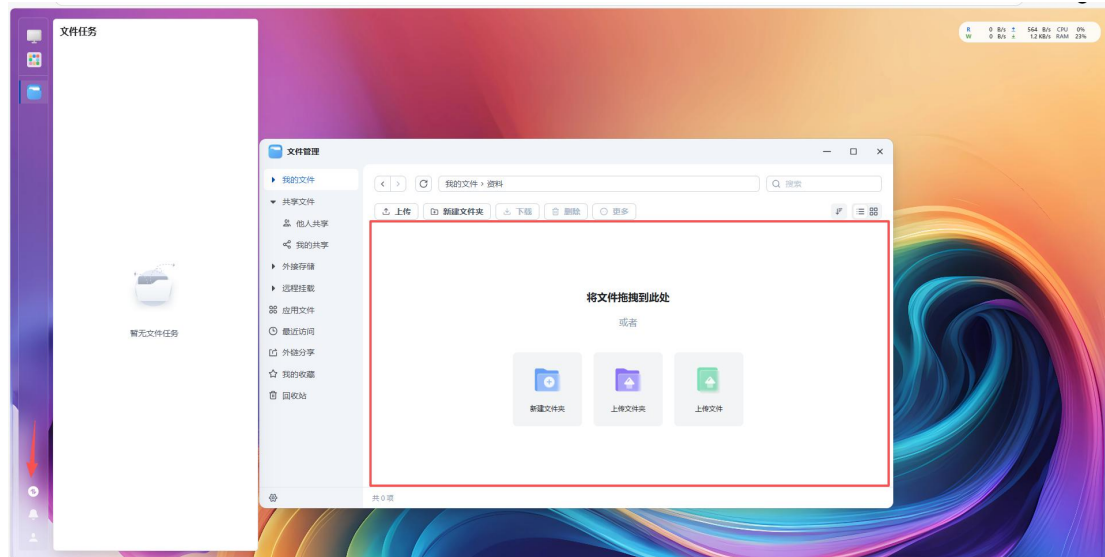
文件任务

暂无文件任务

R 0 B/s ↑ 564 B/s CPU 0%
W 0 B/s ↓ 1.2 KB/s RAM 23%

文件管理

我的文件
共享文件
他人共享
我的共享
外接存储
远程挂载
应用文件
最近访问
外链分享
我的收藏
回收站

我的文件 › 资料
搜索

上传
新建文件夹
下载
删除
更多

将文件拖拽到此处
或者
新建文件夹
上传文件夹
上传文件

共 0 项